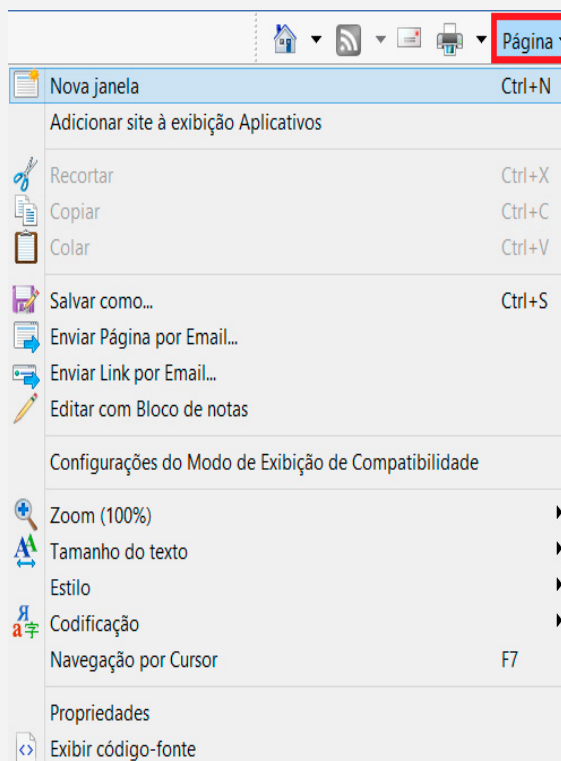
Página

Nova janela Ctrl+N
Adicionar site à exibição Aplicativos

Recortar Ctrl+X
Copiar Ctrl+C
Colar Ctrl+V

Salvar como... Ctrl+S
Enviar Página por Email...
Enviar Link por Email...
Editar com Bloco de notas

Configurações do Modo de Exibição de Compatibilidade

Zoom (100%)
Tamanho do texto
Estilo
Codificação
Navegação por Cursor F7

Propriedades
Exibir código-fonte